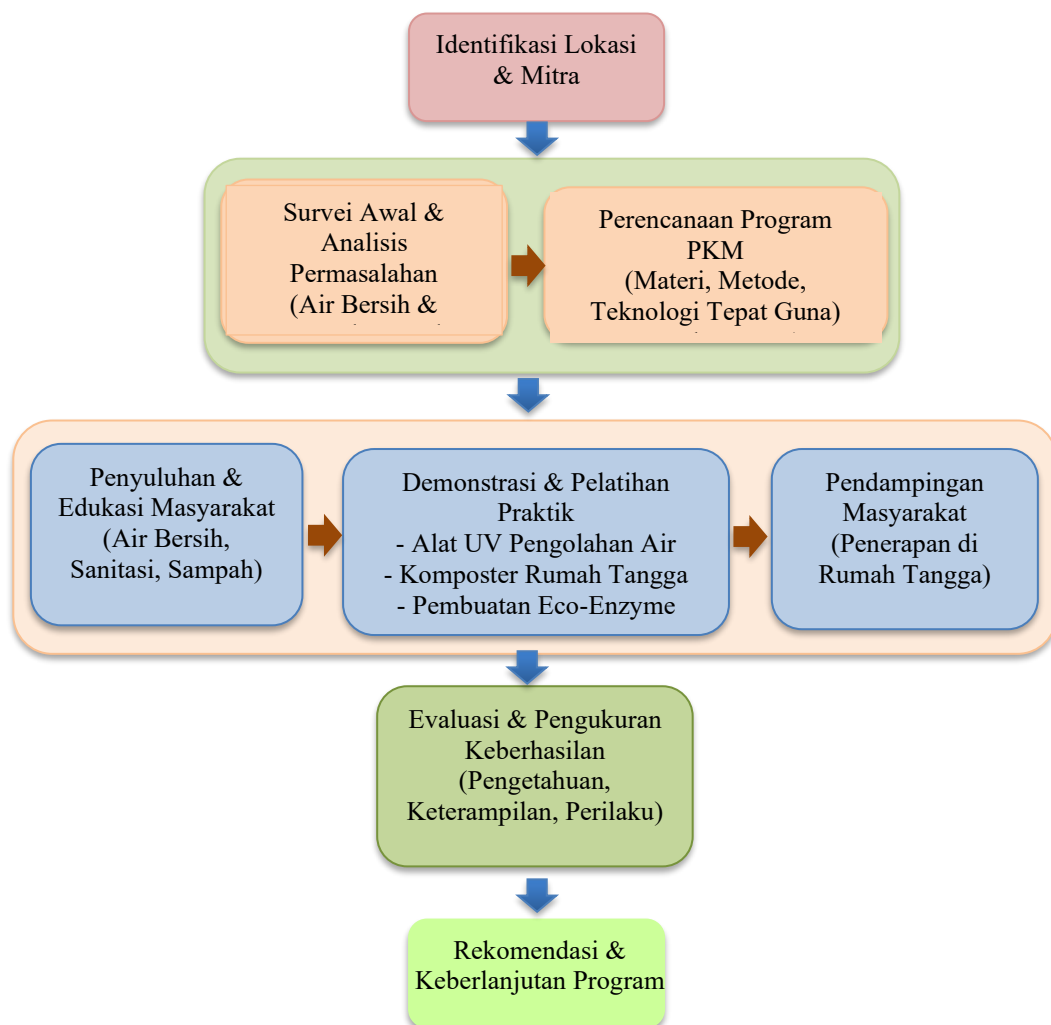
Identifikasi Lokasi & Mitra

Survei Awal & Analisis Permasalahan (Air Bersih & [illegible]

Perencanaan Program PKM (Materi, Metode, Teknologi Tepat Guna)

Penyuluhan & Edukasi Masyarakat (Air Bersih, Sanitasi, Sampah)

Demonstrasi & Pelatihan Praktik
- Alat UV Pengolahan Air
- Komposter Rumah Tangga
- Pembuatan Eco-Enzyme

Pendampingan Masyarakat (Penerapan di Rumah Tangga)

Evaluasi & Pengukuran Keberhasilan (Pengetahuan, Keterampilan, Perilaku)

Rekomendasi & Keberlanjutan Program